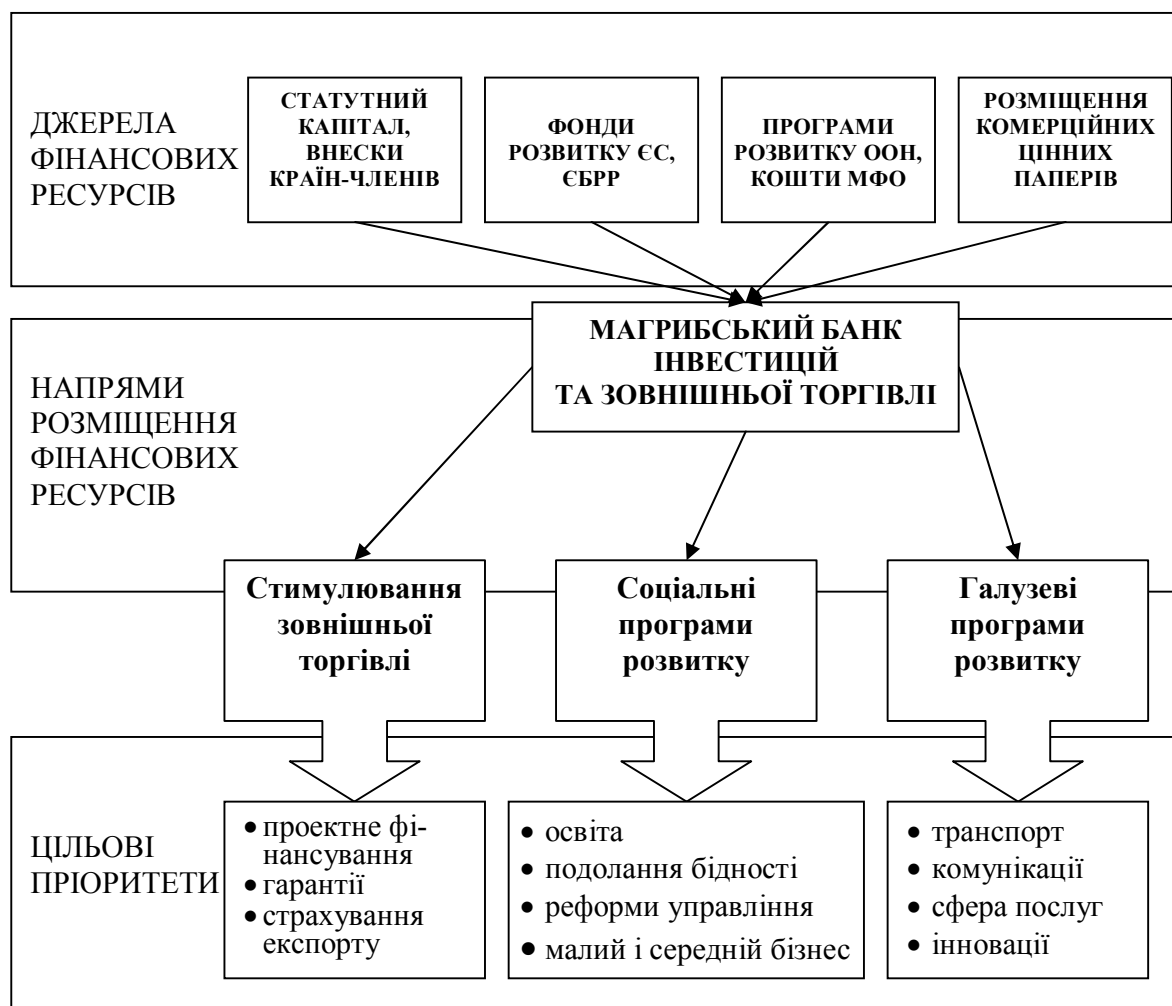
ДЖЕРЕЛА ФІНАНСОВИХ РЕСУРСІВ

СТАТУТНИЙ КАПІТАЛ, ВНЕСКИ КРАЇН-ЧЛЕНІВ

ФОНДИ РОЗВИТКУ ЄС, ЄБРР

ПРОГРАМИ РОЗВИТКУ ООН, КОШТИ МФО

РОЗМІЩЕННЯ КОМЕРЦІЙНИХ ЦІННИХ ПАПЕРІВ

МАГРИБСЬКИЙ БАНК ІНВЕСТИЦІЙ ТА ЗОВНІШНЬОЇ ТОРГІВЛІ

НАПРЯМИ РОЗМІЩЕННЯ ФІНАНСОВИХ РЕСУРСІВ

Стимулювання зовнішньої торгівлі

Соціальні програми розвитку

Галузеві програми розвитку

ЦІЛЬОВІ ПРІОРИТЕТИ

• проектне фінансування
• гарантії
• страхування експорту

• освіта
• подолання бідності
• реформи управління
• малий і середній бізнес

• транспорт
• комунікації
• сфера послуг
• інновації